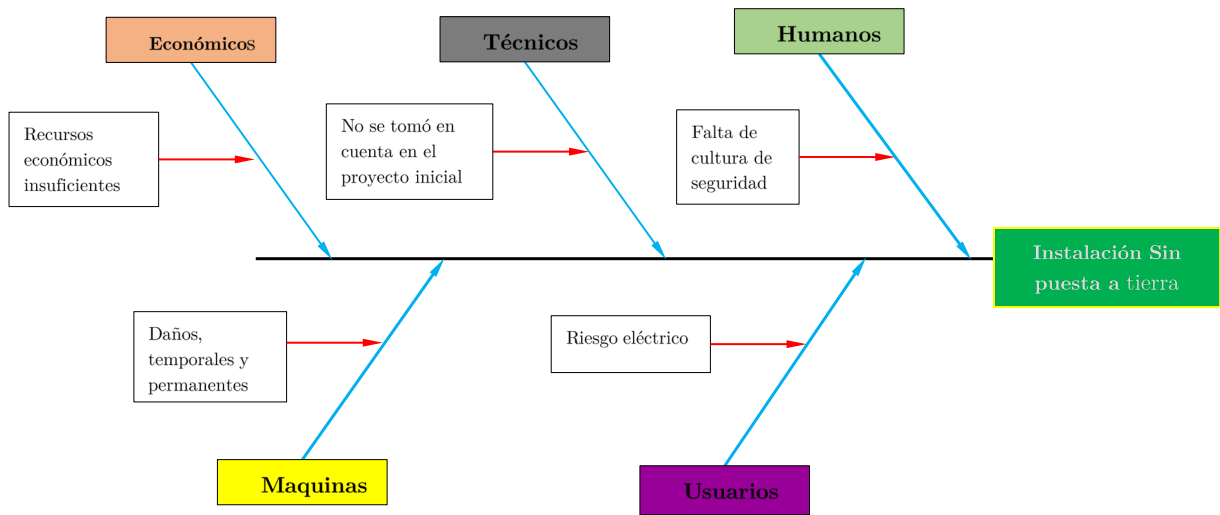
Económicos

Técnicos

Humanos

Recursos económicos insuficientes

No se tomó en cuenta en el proyecto inicial

Falta de cultura de seguridad

Instalación Sin puesta a tierra

Daños, temporales y permanentes

Riesgo eléctrico

Maquinas

Usuarios